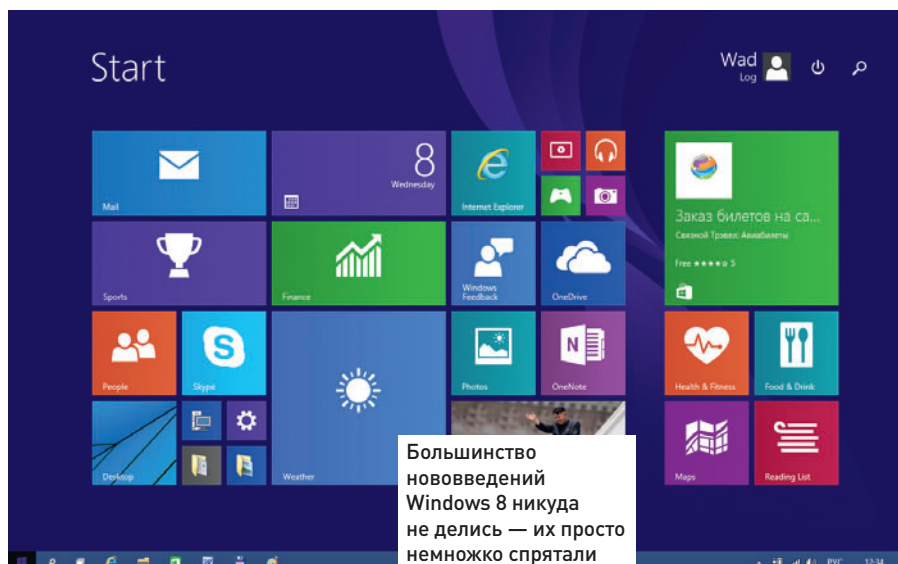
Start

Wad
Log

Mail

8
Wednesday

Internet Explorer

Заказ билетов на са...
Связной Трэвел: Авиабилеты
Free ★★★★★ 5

Sports

Finance

Windows Feedback

OneDrive

People

Skype

Photos

OneNote

Health & Fitness

Food & Drink

Desktop

Weather

Maps

Reading List

Большинство нововведений Windows 8 никуда не делись — их просто немножко спрятали

РУС
12:34